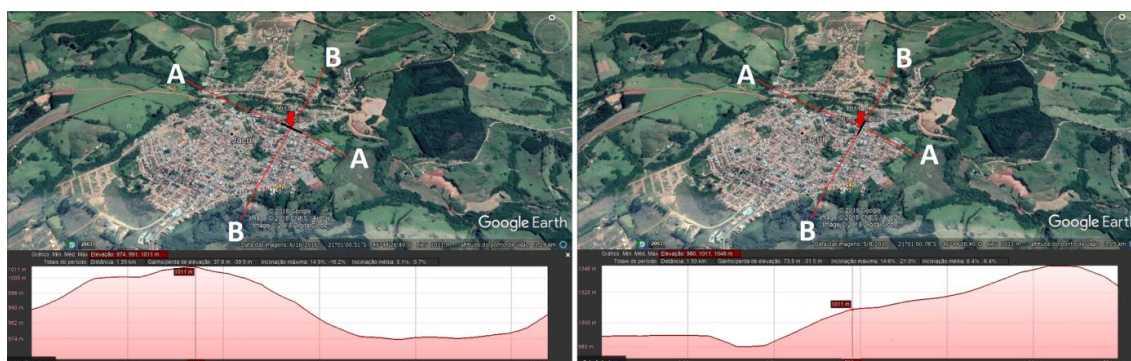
A
B
A
B
Google Earth

Gráfico: Mín, Méd, Máx Elevação: 974, 991, 1011 m
Totais do período: Distância: 1,55 km Ganho/perda de elevação: 37,8 m, -39,9 m Inclinação máxima: 14,5%, -18,2% Inclinação média: 5,1%, -6,7%

1011 m
1011 m
998 m
990 m
982 m
974 m

A
B
A
B
Google Earth

Gráfico: Mín, Méd, Máx Elevação: 980, 1011, 1048 m
Totais do período: Distância: 1,50 km Ganho/perda de elevação: 73,5 m, -31,5 m Inclinação máxima: 14,6%, -21,0% Inclinação média: 6,4%, -6,4%

1048 m
1025 m
1011 m
1000 m
980 m